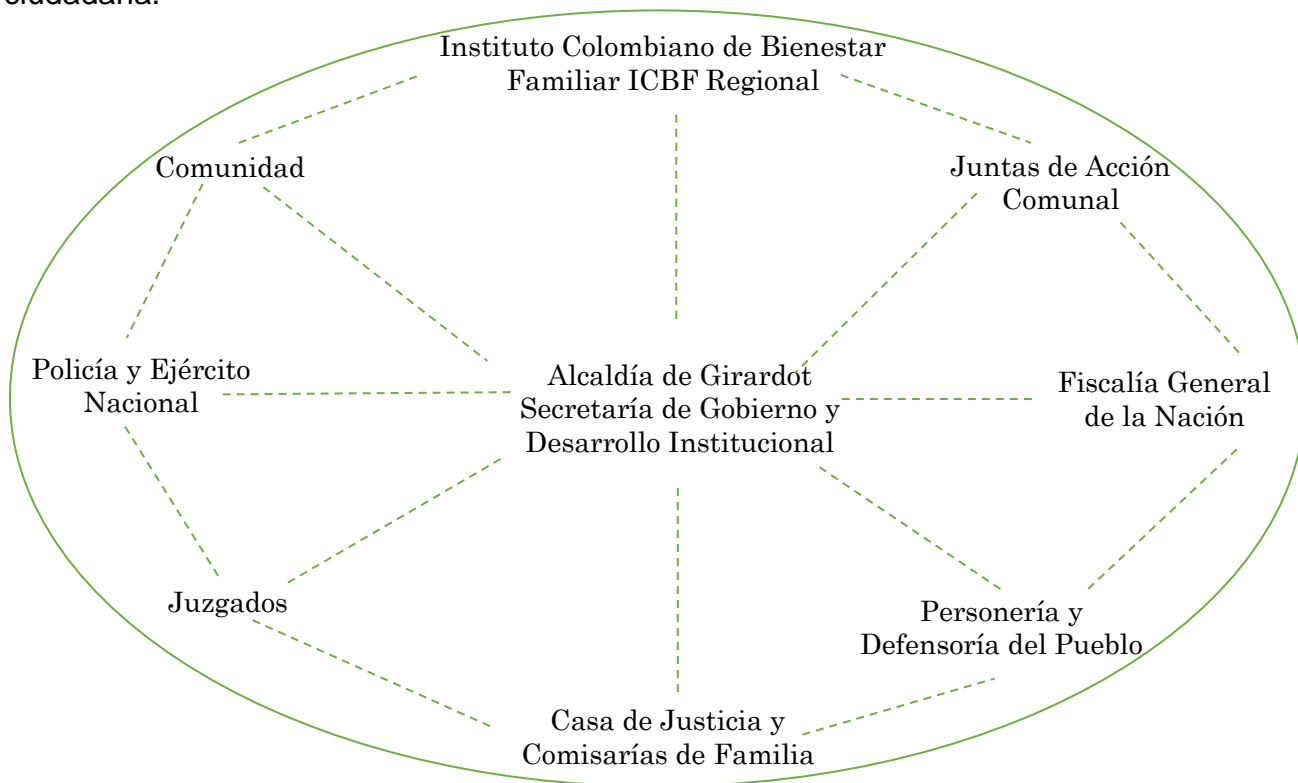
ciudadana.

Instituto Colombiano de Bienestar Familiar ICBF Regional

Comunidad

Juntas de Acción Comunal

Policía y Ejército Nacional

Alcaldía de Girardot Secretaría de Gobierno y Desarrollo Institucional

Fiscalía General de la Nación

Juzgados

Personería y Defensoría del Pueblo

Casa de Justicia y Comisarías de Familia